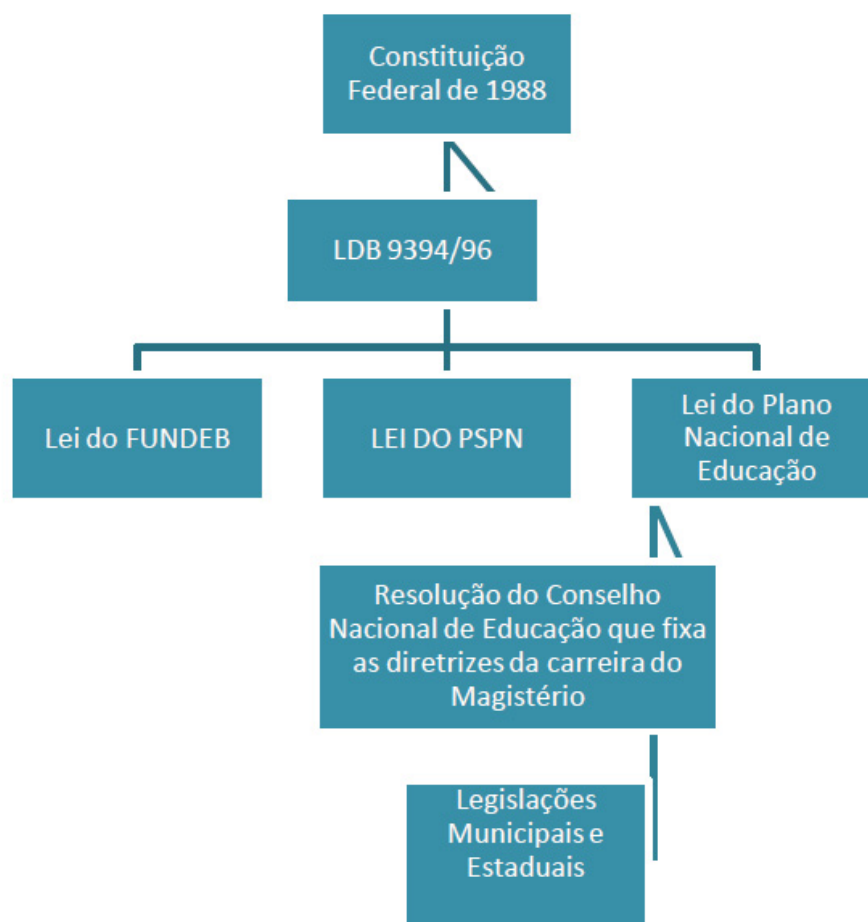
Constituição Federal de 1988

LDB 9394/96

Lei do FUNDEB

LEI DO PSPN

Lei do Plano Nacional de Educação

Resolução do Conselho Nacional de Educação que fixa as diretrizes da carreira do Magistério

Legislações Municipais e Estaduais